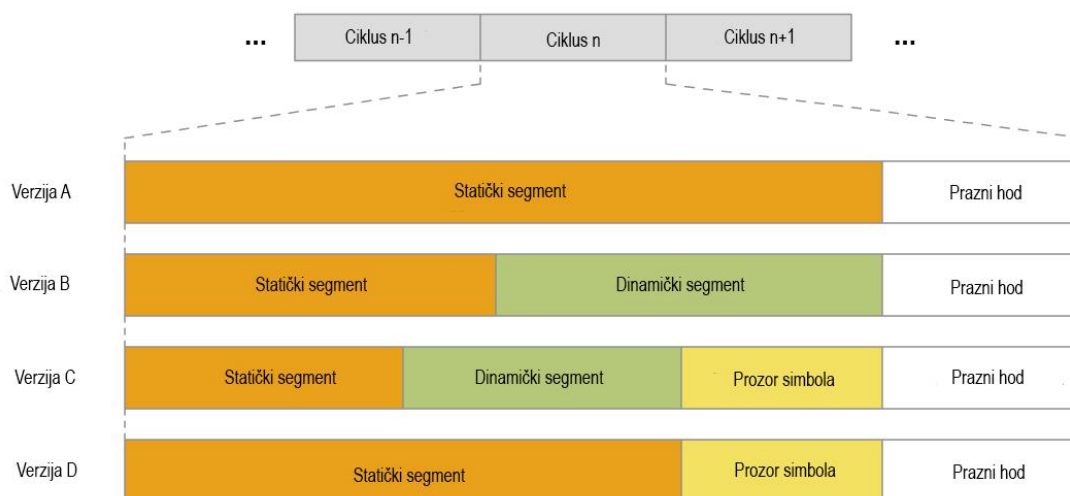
... Ciklus n-1 | Ciklus n | Ciklus n+1 ...

Verzija A
Statički segment
Prazni hod

Verzija B
Statički segment
Dinamički segment
Prazni hod

Verzija C
Statički segment
Dinamički segment
Prozor simbola
Prazni hod

Verzija D
Statički segment
Prozor simbola
Prazni hod